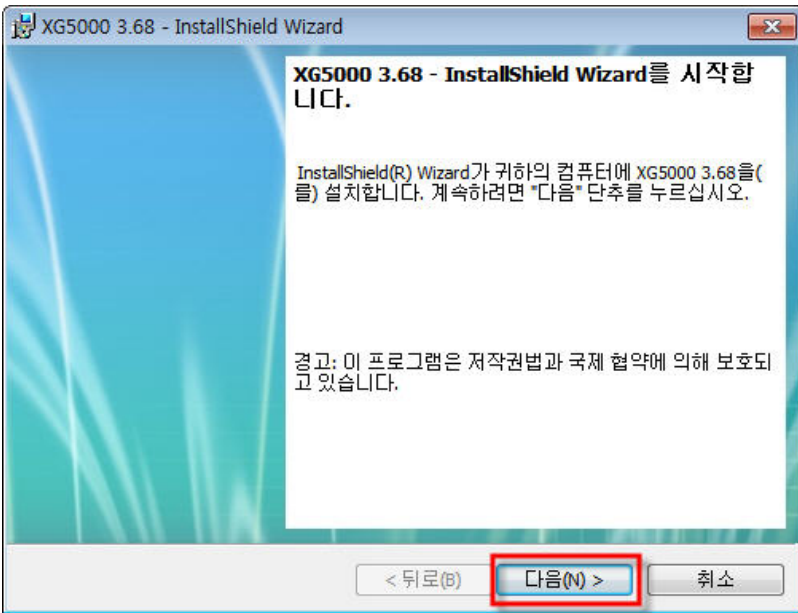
XG5000 3.68 - InstallShield Wizard

XG5000 3.68 - InstallShield Wizard를 시작합니다.

InstallShield(R) Wizard가 귀하의 컴퓨터에 XG5000 3.68을(를) 설치합니다. 계속하려면 "다음" 단추를 누르십시오.

경고: 이 프로그램은 저작권법과 국제 협약에 의해 보호되고 있습니다.

< 뒤로(B)
다음(N) >
취소